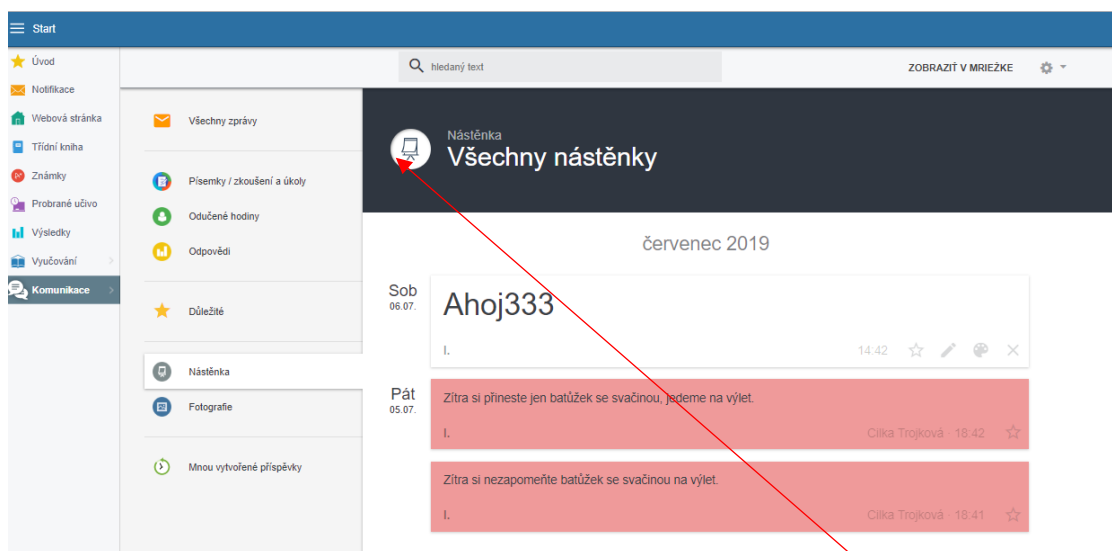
Start

Úvod
Notifikace
Webová stránka
Třídní kniha
Známky
Probrané učivo
Výsledky
Vyučování
Komunikace

hledaný text

ZOBRAZIŤ V MRIEŽKE

Všechny zprávy
Písemky / zkoušení a úkoly
Odučené hodiny
Odpovědi
Důležité
Nástěnka
Fotografie
Mnou vytvořené příspěvky

Nástěnka
Všechny nástěnky

červenec 2019

Sob
06.07.

Ahoj333

I.
14:42

Pát
05.07.

Zítra si přineste jen batůžek se svačinou, jedeme na výlet.

I.
Cilka Trojková 18:42

Zítra si nezapomeňte batůžek se svačinou na výlet.

I.
Cilka Trojková 18:41